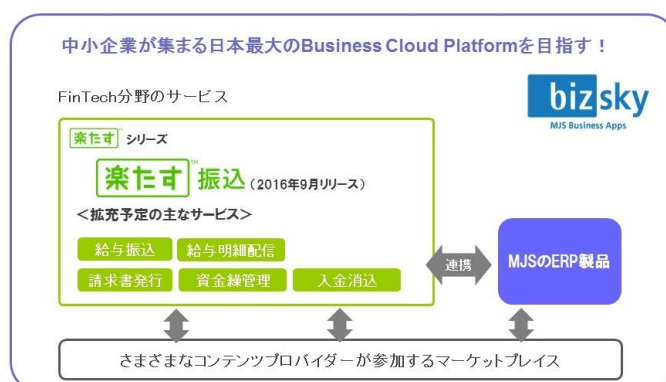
中小企業が集まる日本最大のBusiness Cloud Platformを目指す！

FinTech分野のサービス

bizsky
MJS Business Apps

楽たす シリーズ

楽たす™ 振込（2016年9月リリース）

＜拡充予定の主なサービス＞

給与振込
給与明細配信
請求書発行
資金繰管理
入金消込

連携

MJSのERP製品

さまざまなコンテンツプロバイダーが参加するマーケットプレイス